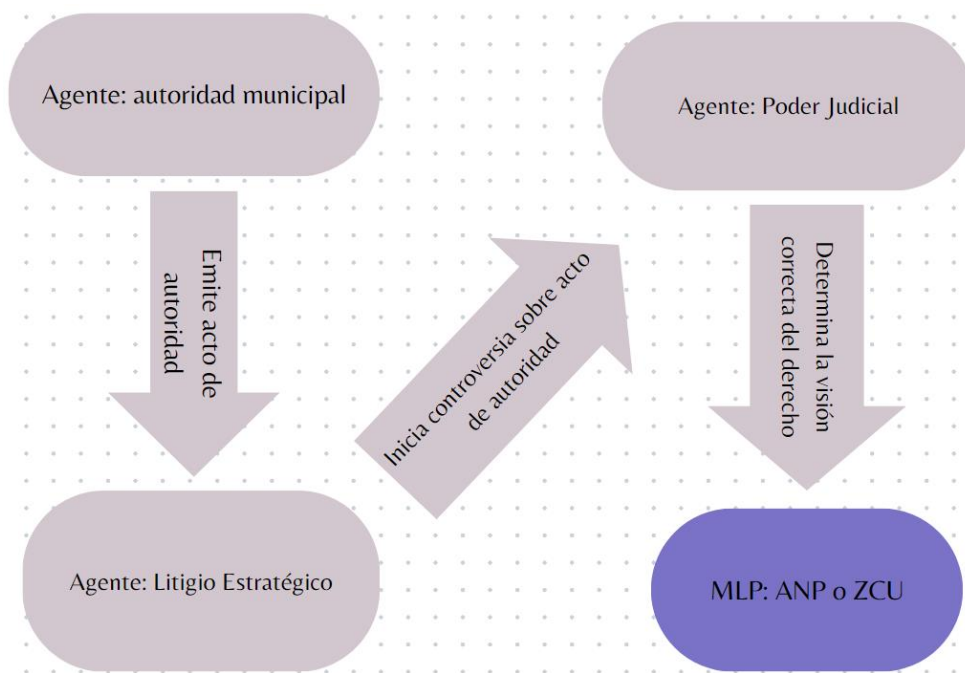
Agente: autoridad municipal

Emite acto de autoridad

Agente: Litigio Estratégico

Inicia controversia sobre acto de autoridad

Agente: Poder Judicial

Determina la visión correcta del derecho

MLP: ANP o ZCU